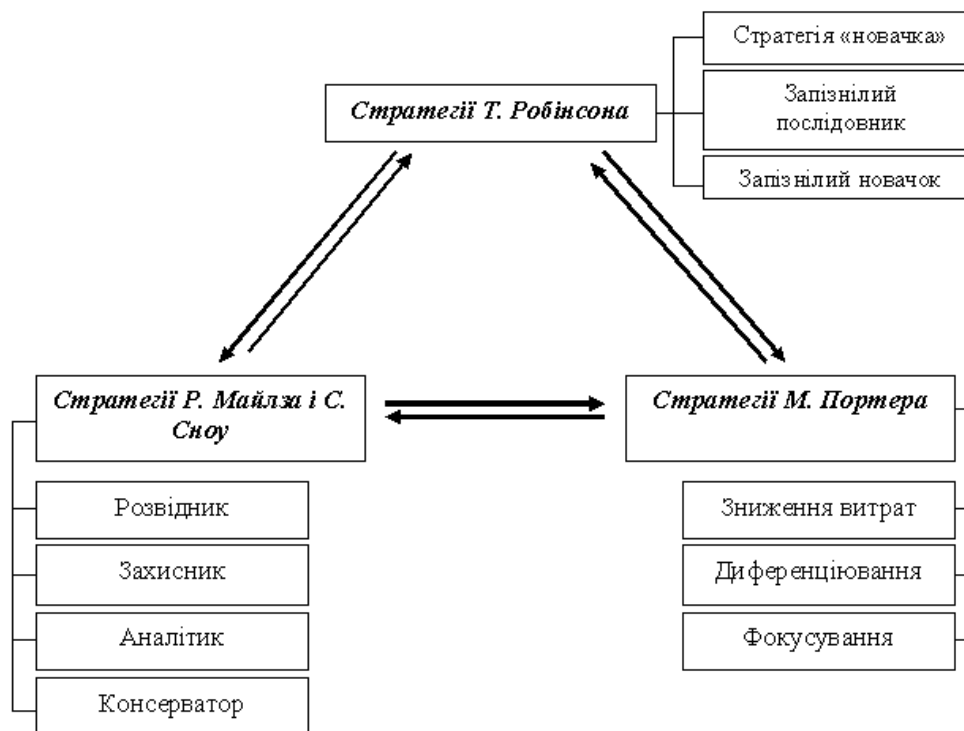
Стратегії Т. Робінсона

Стратегія «новачка»

Запізнілий послідовник

Запізнілий новачок

Стратегії Р. Майлза і С. Сноу

Стратегії М. Портера

Розвідник

Захисник

Аналітик

Консерватор

Зниження витрат

Диференціювання

Фокусування